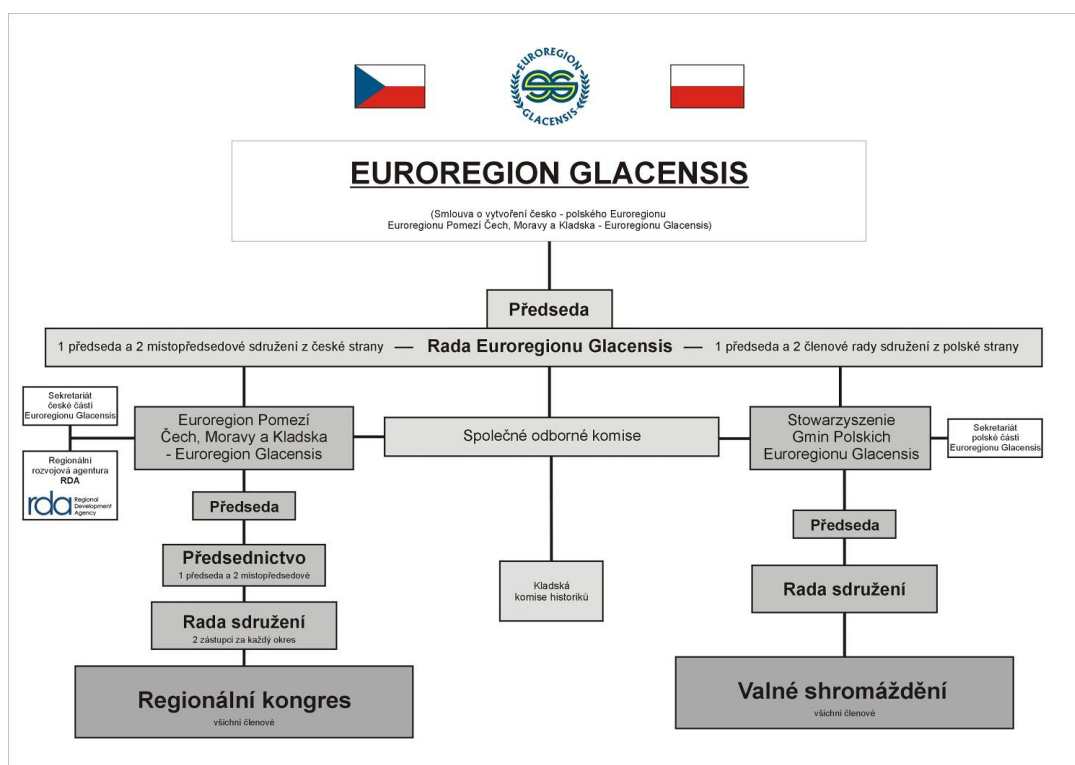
EUROREGION GLACENSIS

EUROREGION GLACENSIS

(Smlouva o vytvoření česko - polského Euroregionu Euroregionu Pomezí Čech, Moravy a Kladska - Euroregionu Glacensis)

Předseda

1 předseda a 2 místopředsedové sdružení z české strany — Rada Euroregionu Glacensis — 1 předseda a 2 členové rady sdružení z polské strany

Sekretariát české části Euroregionu Glacensis

Regionální rozvojová agentura RDA

rda Regional Development Agency

Euroregion Pomezí Čech, Moravy a Kladska - Euroregion Glacensis

Společné odborné komise

Stowarzyszenie Gmin Polskich Euroregionu Glacensis

Sekretariát polské části Euroregionu Glacensis

Předseda

Předsednictvo
1 předseda a 2 místopředsedové

Rada sdružení
2 zástupci za každý okres

Regionální kongres
všichni členové

Kladská komise historiků

Předseda

Rada sdružení

Valné shromáždění
všichni členové